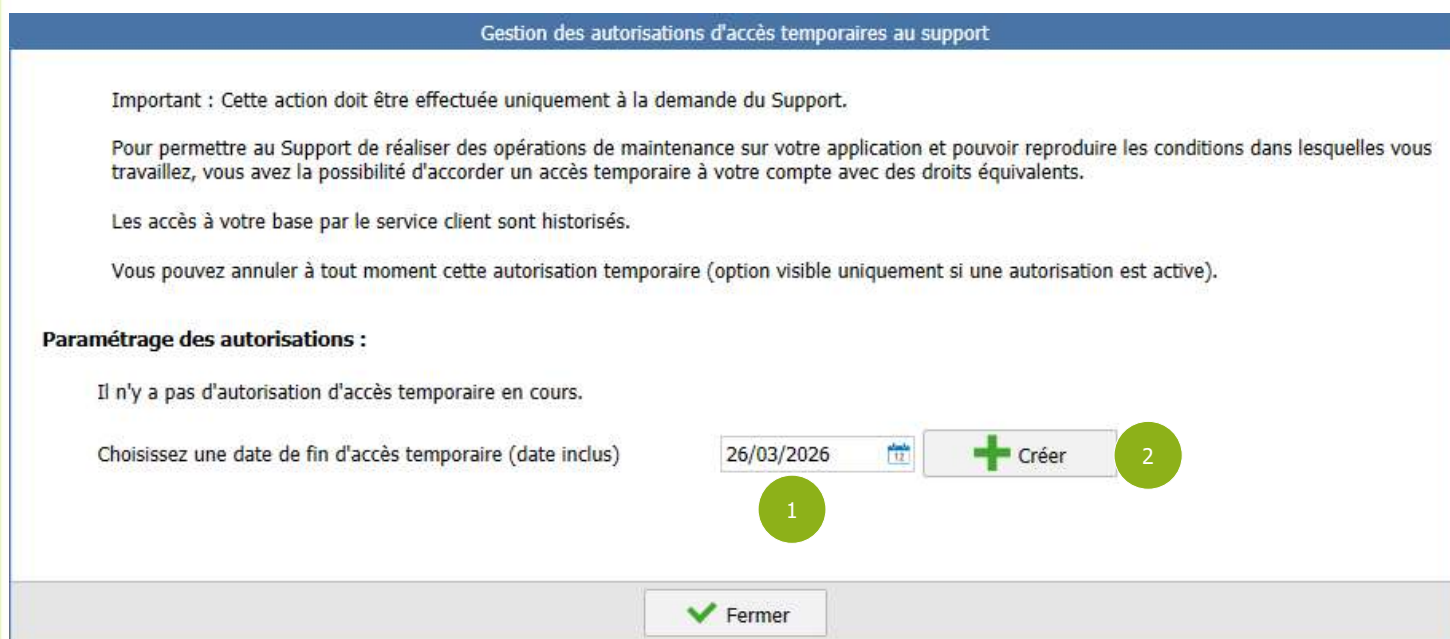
Gestion des autorisations d'accès temporaires au support

Important : Cette action doit être effectuée uniquement à la demande du Support.

Pour permettre au Support de réaliser des opérations de maintenance sur votre application et pouvoir reproduire les conditions dans lesquelles vous travaillez, vous avez la possibilité d'accorder un accès temporaire à votre compte avec des droits équivalents.

Les accès à votre base par le service client sont historisés.

Vous pouvez annuler à tout moment cette autorisation temporaire (option visible uniquement si une autorisation est active).

Paramétrage des autorisations :

Il n'y a pas d'autorisation d'accès temporaire en cours.

Choisissez une date de fin d'accès temporaire (date inclus) 26/03/2026 12 Créer 2

1

Fermer